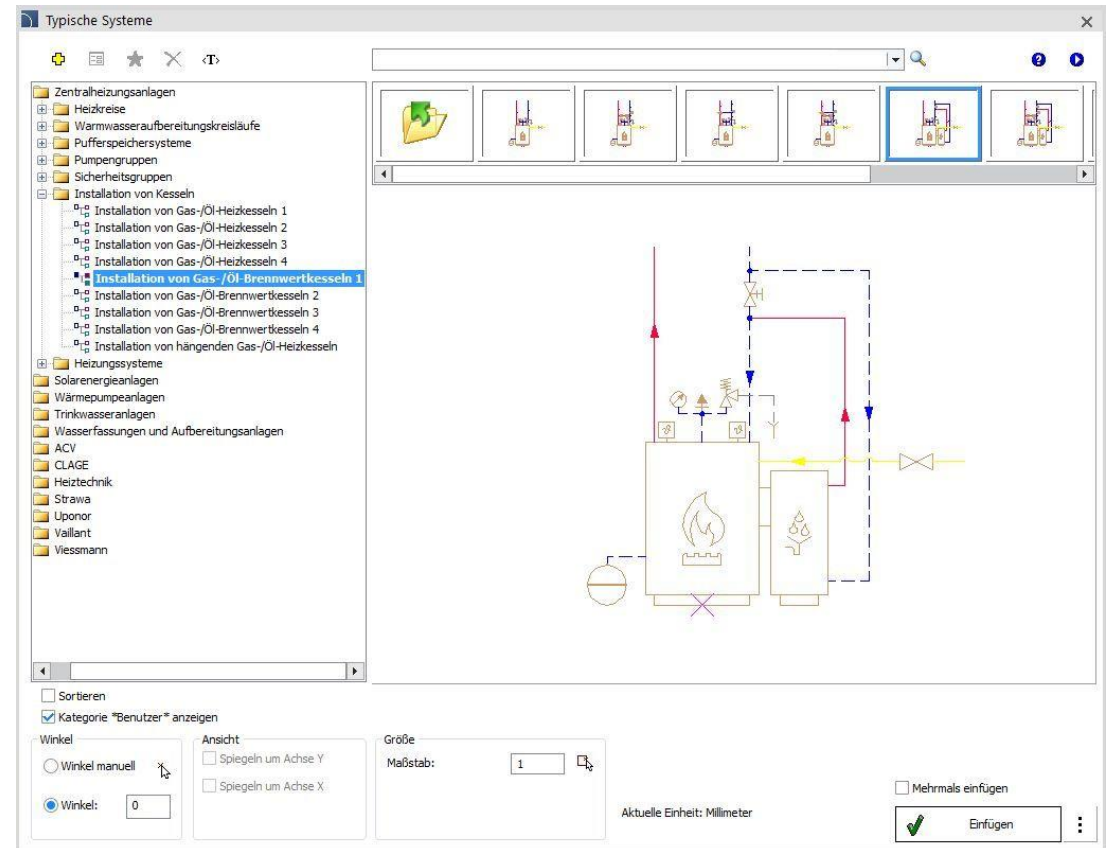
Typische Systeme

‹T›

Zentralheizungsanlagen
Heizkreise
Warmwasseraufbereitungskreisläufe
Pufferspeichersysteme
Pumpengruppen
Sicherheitsgruppen
Installation von Kesseln
Installation von Gas-/Öl-Heizkesseln 1
Installation von Gas-/Öl-Heizkesseln 2
Installation von Gas-/Öl-Heizkesseln 3
Installation von Gas-/Öl-Heizkesseln 4
Installation von Gas-/Öl-Brennwertkesseln 1
Installation von Gas-/Öl-Brennwertkesseln 2
Installation von Gas-/Öl-Brennwertkesseln 3
Installation von Gas-/Öl-Brennwertkesseln 4
Installation von hängenden Gas-/Öl-Heizkesseln
Heizungssysteme
Solarenergieanlagen
Wärmepumpeanlagen
Trinkwasseranlagen
Wasserfassungen und Aufbereitungsanlagen
ACV
CLAGE
Heiztechnik
Strawa
Uponor
Vaillant
Viessmann

Sortieren
Kategorie *Benutzer* anzeigen

Winkel
Winkel manuell
Winkel: 0

Ansicht
Spiegeln um Achse Y
Spiegeln um Achse X

Größe
Maßstab: 1

Aktuelle Einheit: Millimeter

Mehrmals einfügen
Einfügen